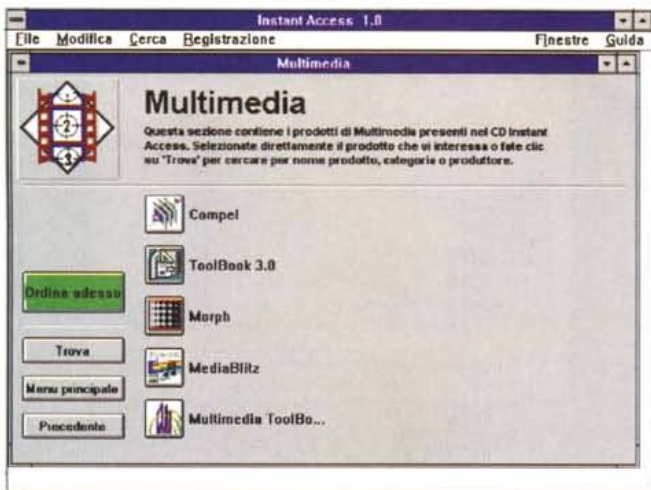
Instant Access 1.0

File Modifica Cerca Registrazione Finestre Guida

Multimedia

Multimedia

Questa sezione contiene i prodotti di Multimedia presenti nel CD Instant Access. Selezionate direttamente il prodotto che vi interessa o fate clic su 'Trova' per cercare per nome prodotto, categoria o produttore.

Compel

ToolBook 3.0

Morph

MediaBlitz

Multimedia ToolBo...

Ordina adesso

Trova

Menu principale

Precedente